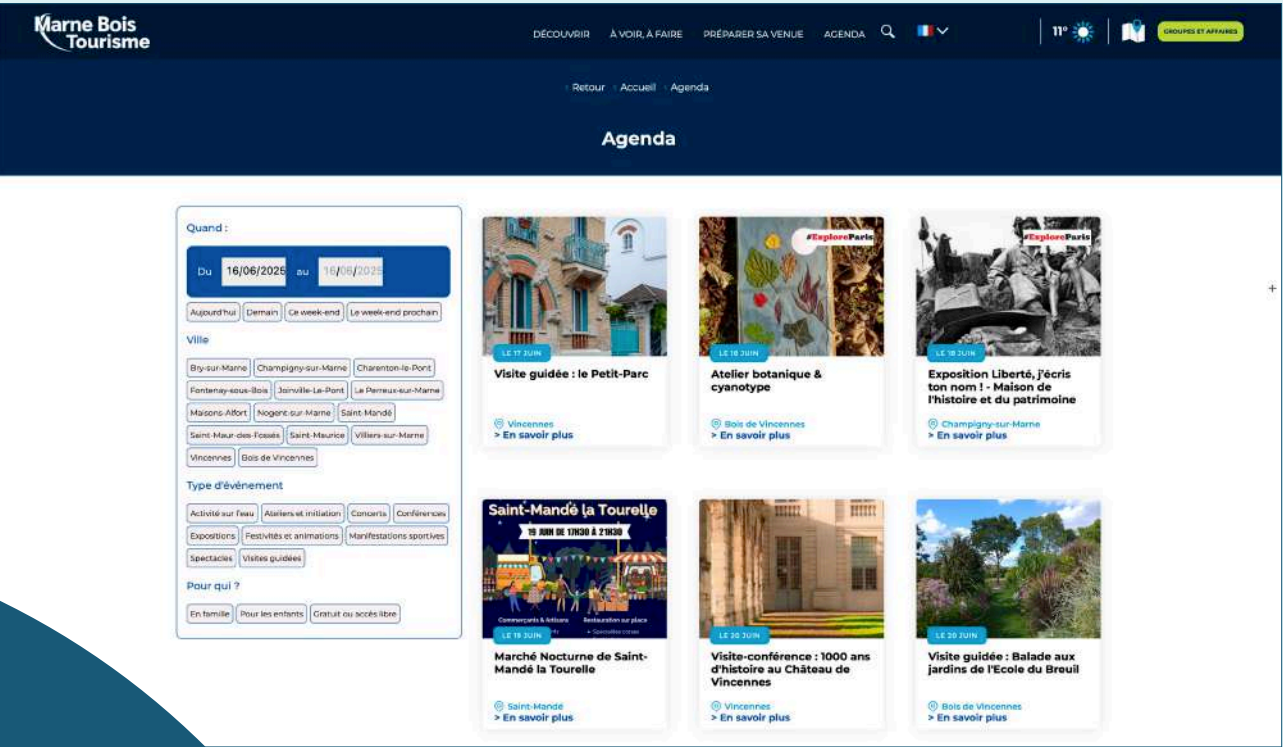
Marne Bois Tourisme

DÉCOUVRIR À VOIR, À FAIRE PRÉPARER SA VENUE AGENDA

11°

GROUPES ET AFFAIRES

Retour Accueil Agenda

Agenda

Quand :

Du 16/06/2025 au 16/06/2025

Aujourd'hui Demain Ce week-end Le week-end prochain

Ville

Bry-sur-Marne Champigny-sur-Marne Charenton-le-Pont Fontenay-sous-Bois Joinville-Le-Pont Le Perreux-sur-Marne Maisons-Alfort Nogent-sur-Marne Saint-Mandé Saint-Maur-des-Fossés Saint-Maurice Villiers-sur-Marne Vincennes Bois de Vincennes

Type d'événement

Activité sur l'eau Ateliers et initiation Concerts Conférences Expositions Festivités et animations Manifestations sportives Spectacles Visites guidées

Pour qui ?

En famille Pour les enfants Gratuit ou accès libre

LE 17 JUIN
Visite guidée : le Petit-Parc
Vincennes
> En savoir plus

#ExploreParis
LE 18 JUIN
Atelier botanique & cyanotype
Bois de Vincennes
> En savoir plus

#ExploreParis
LE 18 JUIN
Exposition Liberté, j'écris ton nom ! - Maison de l'histoire et du patrimoine
Champigny-sur-Marne
> En savoir plus

Saint-Mandé la Tourelle
19 JUIN DE 17H30 À 21H30
Commerçants & Artisans Restauration sur place
LE 19 JUIN
Marché Nocturne de Saint-Mandé la Tourelle
Saint-Mandé
> En savoir plus

LE 20 JUIN
Visite-conférence : 1000 ans d'histoire au Château de Vincennes
Vincennes
> En savoir plus

LE 20 JUIN
Visite guidée : Balade aux jardins de l'Ecole du Breuil
Bois de Vincennes
> En savoir plus